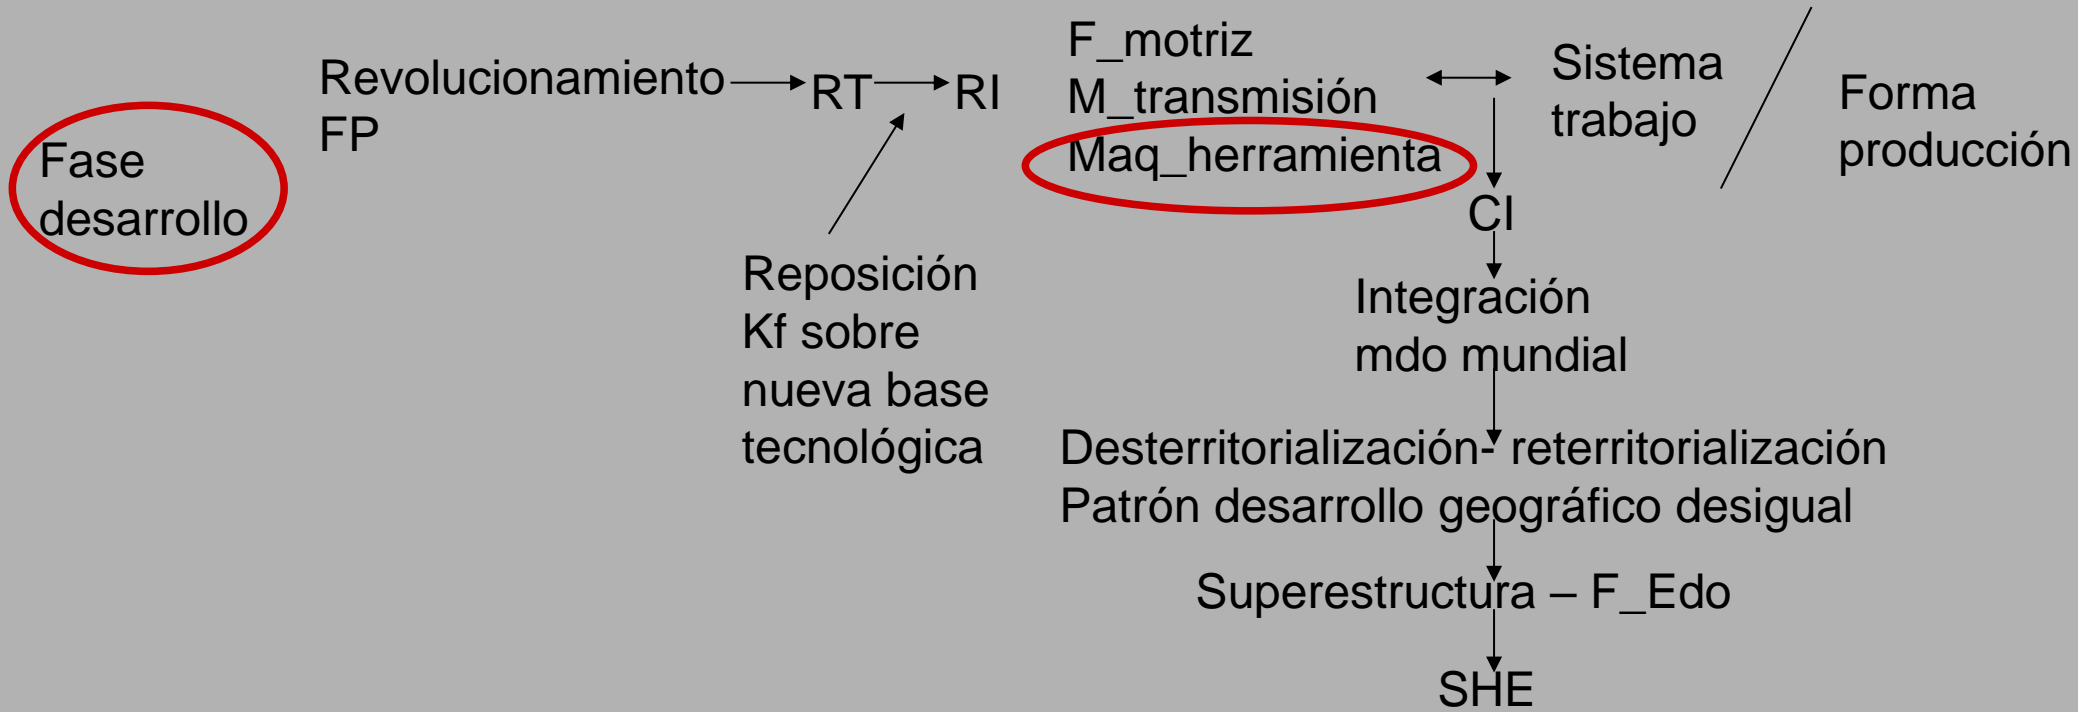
Fase desarrollo

Revolucionamiento FP → RT → RI

Reposición Kf sobre nueva base tecnológica

F_motriz
M_transmisión
Maq_herramienta

Sistema trabajo

Forma producción

CI

Integración mdo mundial

Desterritorialización- reterritorialización
Patrón desarrollo geográfico desigual

Superestructura – F_Edo

SHE